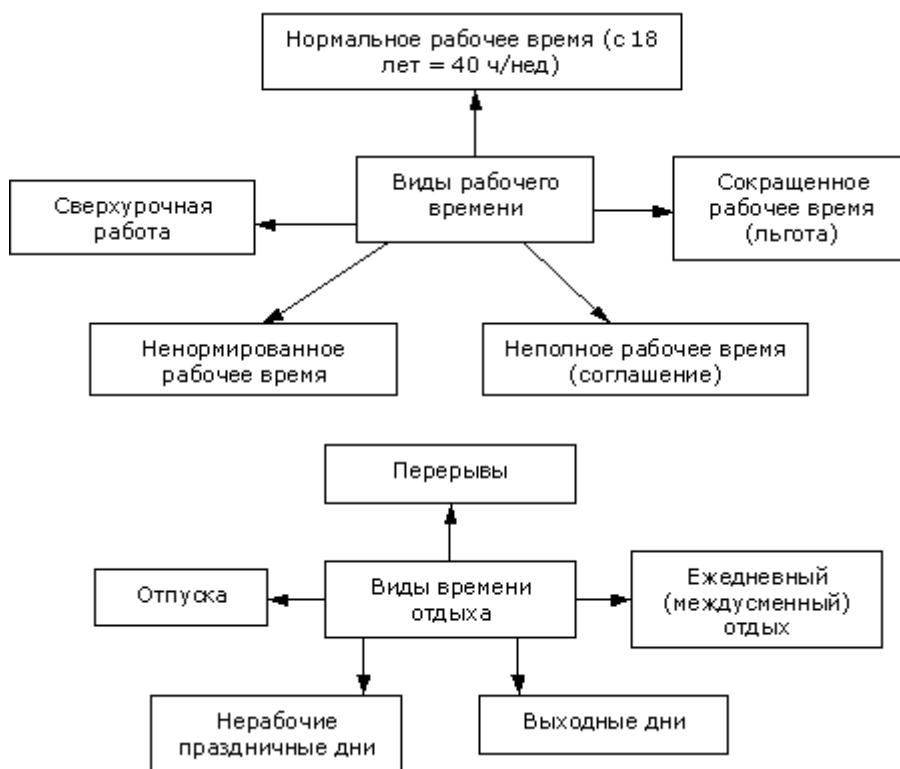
Нормальное рабочее время (с 18 лет = 40 ч/нед)

Виды рабочего времени

Сверхурочная работа

Сокращенное рабочее время (льгота)

Ненормированное рабочее время

Неполное рабочее время (соглашение)

Перерывы

Отпуска

Виды времени отдыха

Ежедневный (междусменный) отдых

Нерабочие праздничные дни

Выходные дни